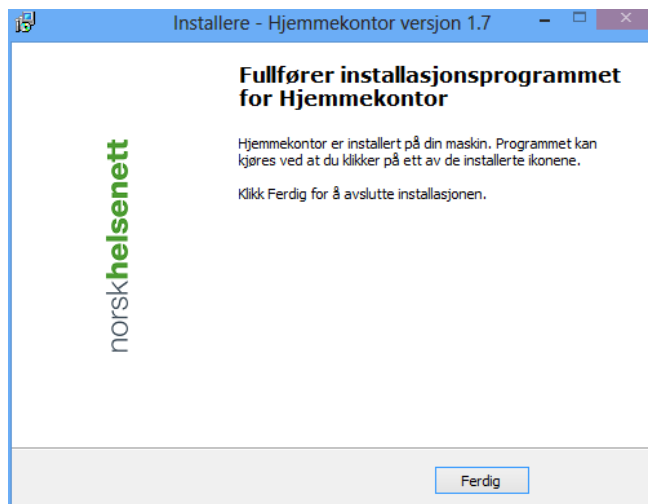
Installere - Hjemmekontor versjon 1.7

norskhelsenett

Fullfører installasjonsprogrammet for Hjemmekontor

Hjemmekontor er installert på din maskin. Programmet kan kjøres ved at du klikker på ett av de installerte ikonene.

Klikk Ferdig for å avslutte installasjonen.

Ferdig